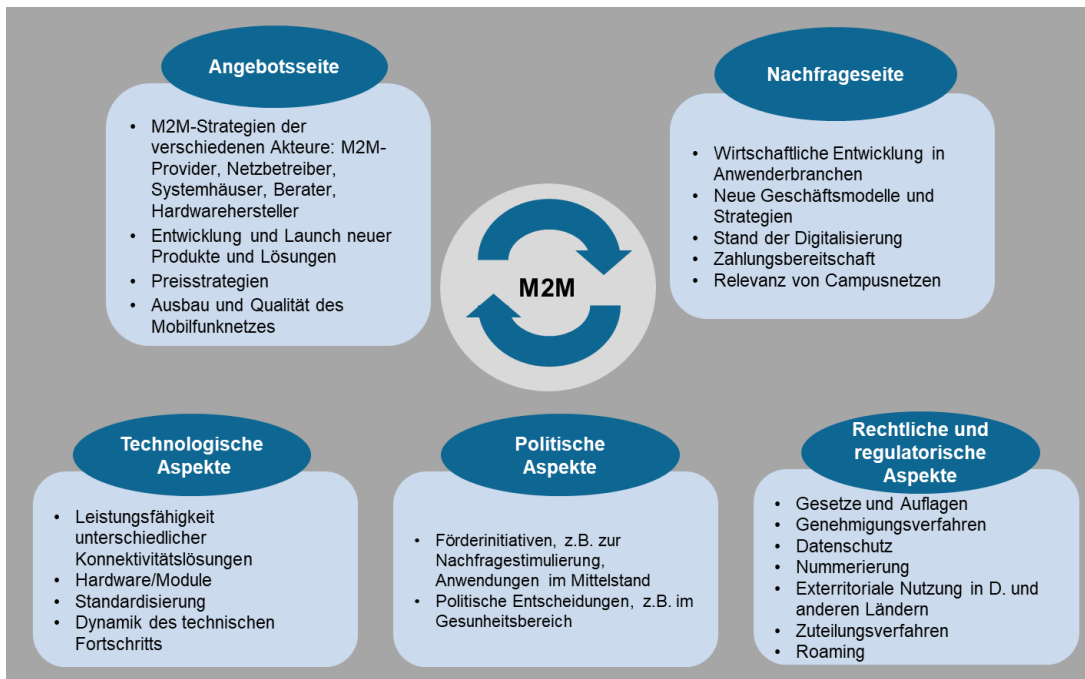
Angebotsseite

- M2M-Strategien der verschiedenen Akteure: M2M-Provider, Netzbetreiber, Systemhäuser, Berater, Hardwarehersteller
- Entwicklung und Launch neuer Produkte und Lösungen
- Preisstrategien
- Ausbau und Qualität des Mobilfunknetzes

Nachfrageseite

- Wirtschaftliche Entwicklung in Anwenderbranchen
- Neue Geschäftsmodelle und Strategien
- Stand der Digitalisierung
- Zahlungsbereitschaft
- Relevanz von Campusnetzen

M2M

Technologische Aspekte

- Leistungsfähigkeit unterschiedlicher Konnektivitätslösungen
- Hardware/Module
- Standardisierung
- Dynamik des technischen Fortschritts

Politische Aspekte

- Förderinitiativen, z.B. zur Nachfragestimulierung, Anwendungen im Mittelstand
- Politische Entscheidungen, z.B. im Gesundheitsbereich

Rechtliche und regulatorische Aspekte

- Gesetze und Auflagen
- Genehmigungsverfahren
- Datenschutz
- Nummerierung
- Exterritoriale Nutzung in D. und anderen Ländern
- Zuteilungsverfahren
- Roaming